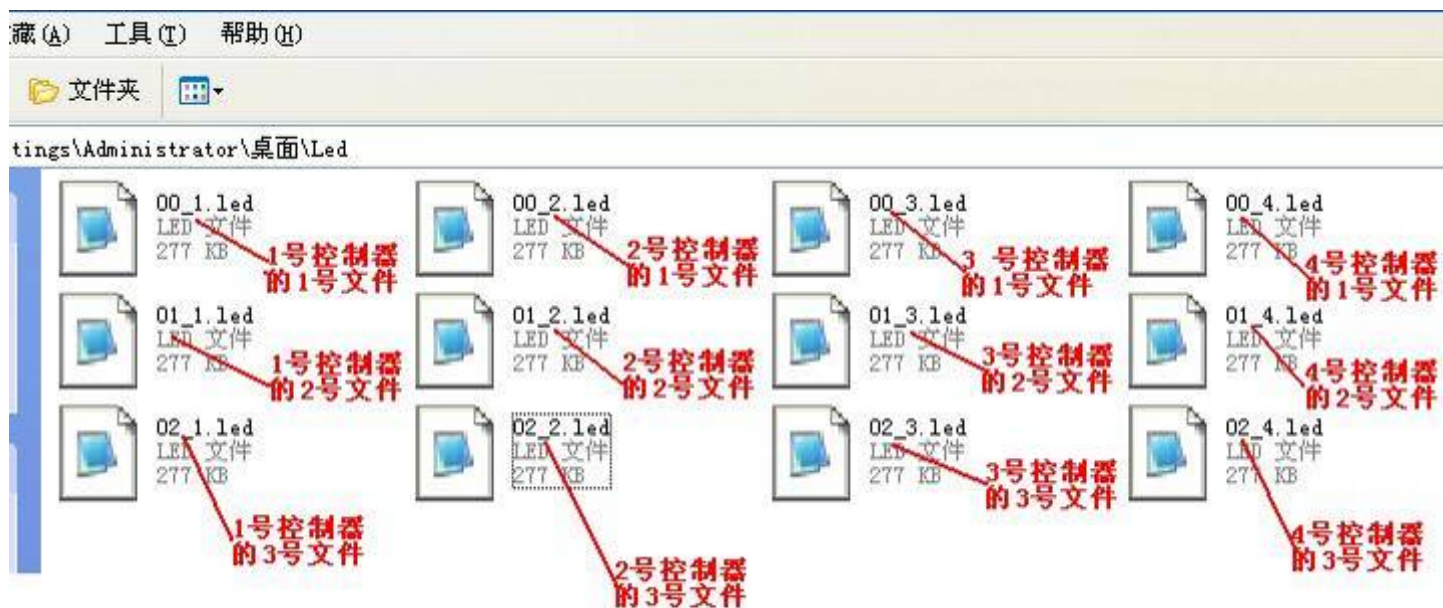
藏(A) 工具(T) 帮助(H)

文件夹

tings\Administrator\桌面\Led

00_1.led
LED 文件
277 KB
1号控制器的1号文件

00_2.led
LED 文件
277 KB
2号控制器的1号文件

00_3.led
LED 文件
277 KB
3 号控制器的1号文件

00_4.led
LED 文件
277 KB
4号控制器的1号文件

01_1.led
LED 文件
277 KB
1号控制器的2号文件

01_2.led
LED 文件
277 KB
2号控制器的2号文件

01_3.led
LED 文件
277 KB
3号控制器的2号文件

01_4.led
LED 文件
277 KB
4号控制器的2号文件

02_1.led
LED 文件
277 KB
1号控制器的3号文件

02_2.led
LED 文件
277 KB
2号控制器的3号文件

02_3.led
LED 文件
277 KB
3号控制器的3号文件

02_4.led
LED 文件
277 KB
4号控制器的3号文件